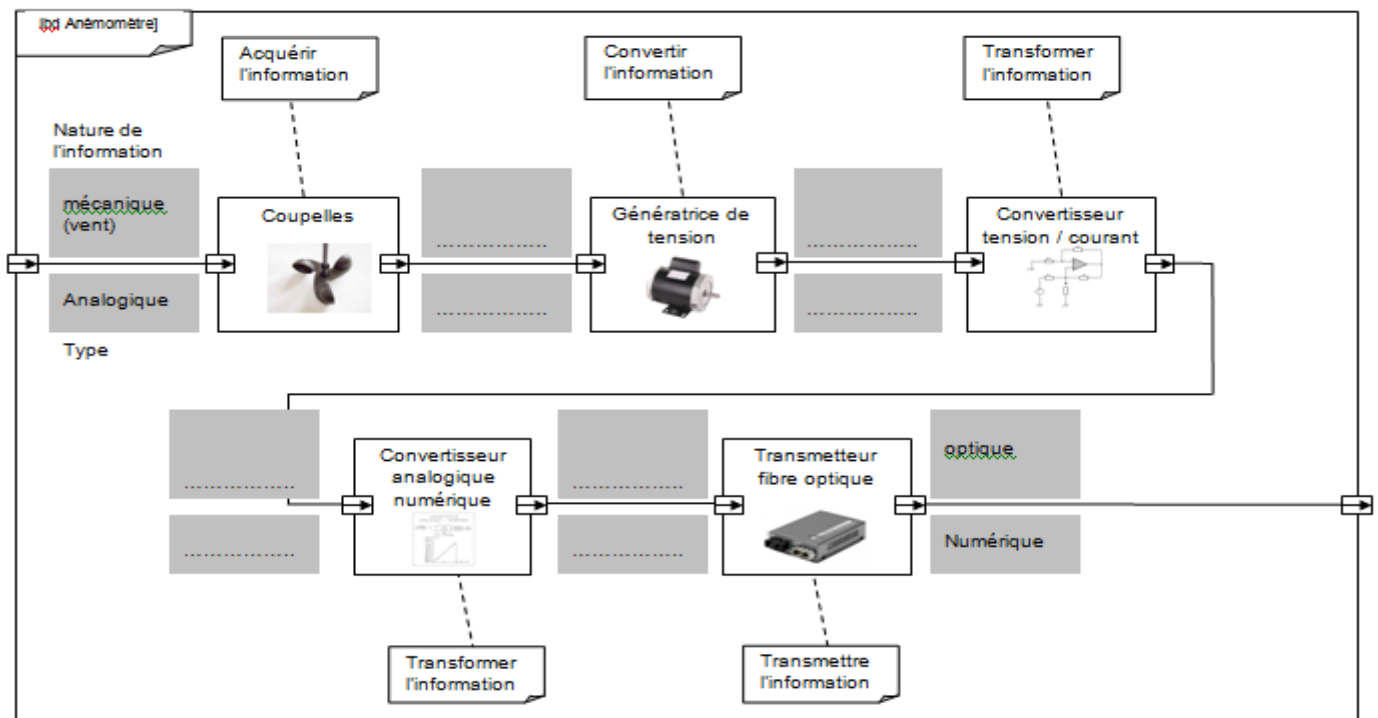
ibd Anémomètre]

Acquérir l'information

Convertir l'information

Transformer l'information

Nature de l'information

mécanique (vent)

Analogique

Type

Coupelles

……………….

……………….

Génératrice de tension

……………….

……………….

Convertisseur tension / courant

……………….

……………….

Convertisseur analogique numérique

……………….

……………….

Transmetteur fibre optique

optique

Numérique

Transformer l'information

Transmettre l'information